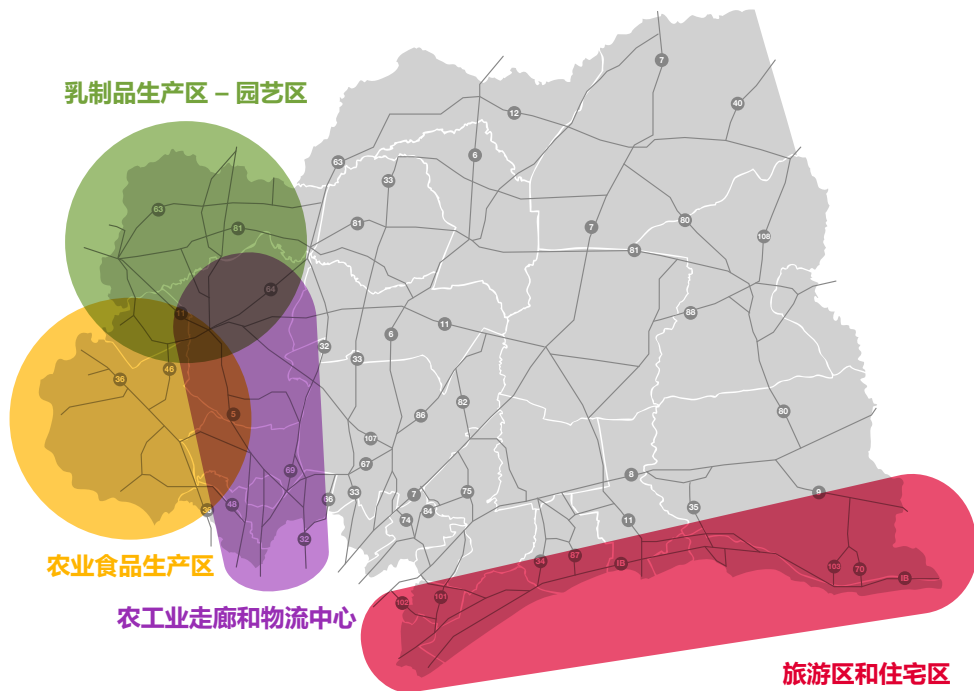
乳制品生产区 – 园艺区

农业食品生产区

农工业走廊和物流中心

旅游区和住宅区

7
40
12
6
63
33
80
81
7
108
81
61
63
64
86
11
6
32
33
11
36
46
5
82
86
80
107
67
69
8
9
66
33
7
75
46
38
84
74
11
35
32
54
67
IB
103
70
IB
102
101